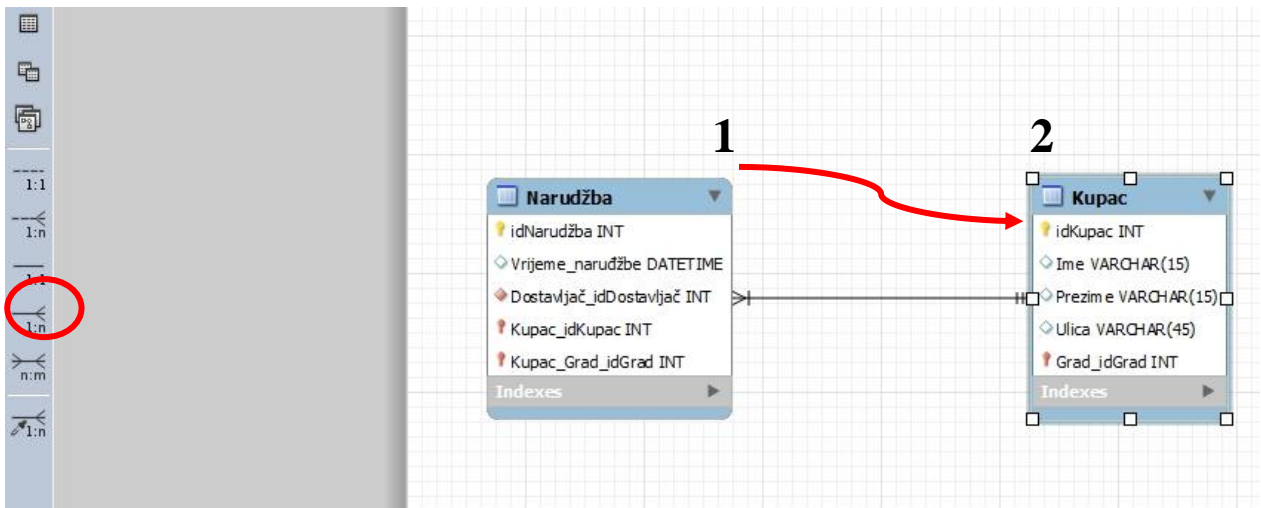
1:1
1:n
1:1
1:n
n:m
1:n

1

2

Narudžba
idNarudžba INT
Vrijeme_narudžbe DATETIME
Dostavljač_idDostavljač INT
Kupac_idKupac INT
Kupac_Grad_idGrad INT
Indexes

Kupac
idKupac INT
Ime VARCHAR(15)
Prezime VARCHAR(15)
Ulica VARCHAR(45)
Grad_idGrad INT
Indexes